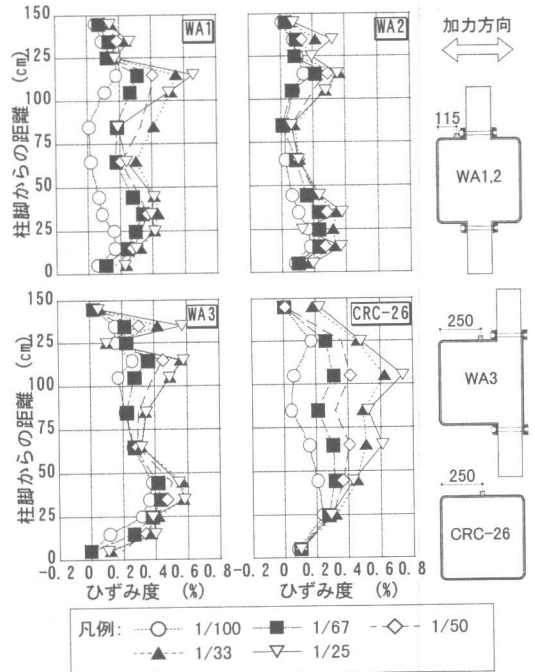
150
125
100
75
50
25
0
柱脚からの距離 (cm)
WA1
WA2
加力方向
115
WA1,2

150
125
100
75
50
25
0
柱脚からの距離 (cm)
WA3
CRC-26
250
WA3
250
CRC-26

-0.2 0 0.2 0.4 0.6 0.8 -0.2 0 0.2 0.4 0.6 0.8
ひずみ度 (%)
ひずみ度 (%)

凡例: 1/100 1/67 1/50 1/33 1/25